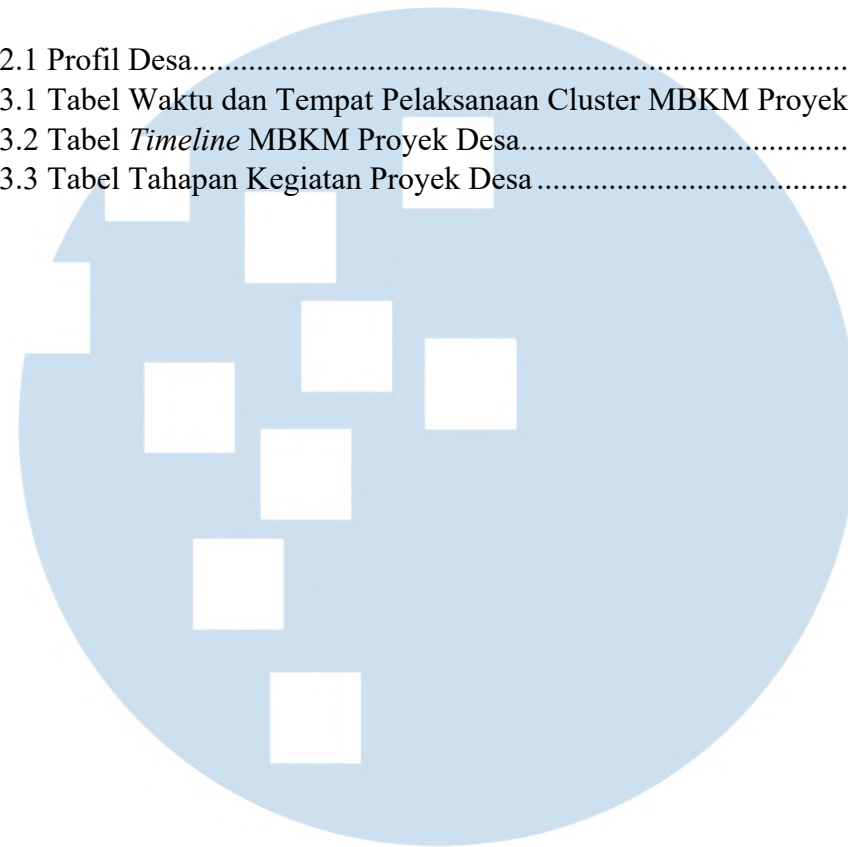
2.1 Profil Desa.......................................................................................
3.1 Tabel Waktu dan Tempat Pelaksanaan Cluster MBKM Proyek
3.2 Tabel *Timeline* MBKM Proyek Desa.............................................
3.3 Tabel Tahapan Kegiatan Proyek Desa ...........................................